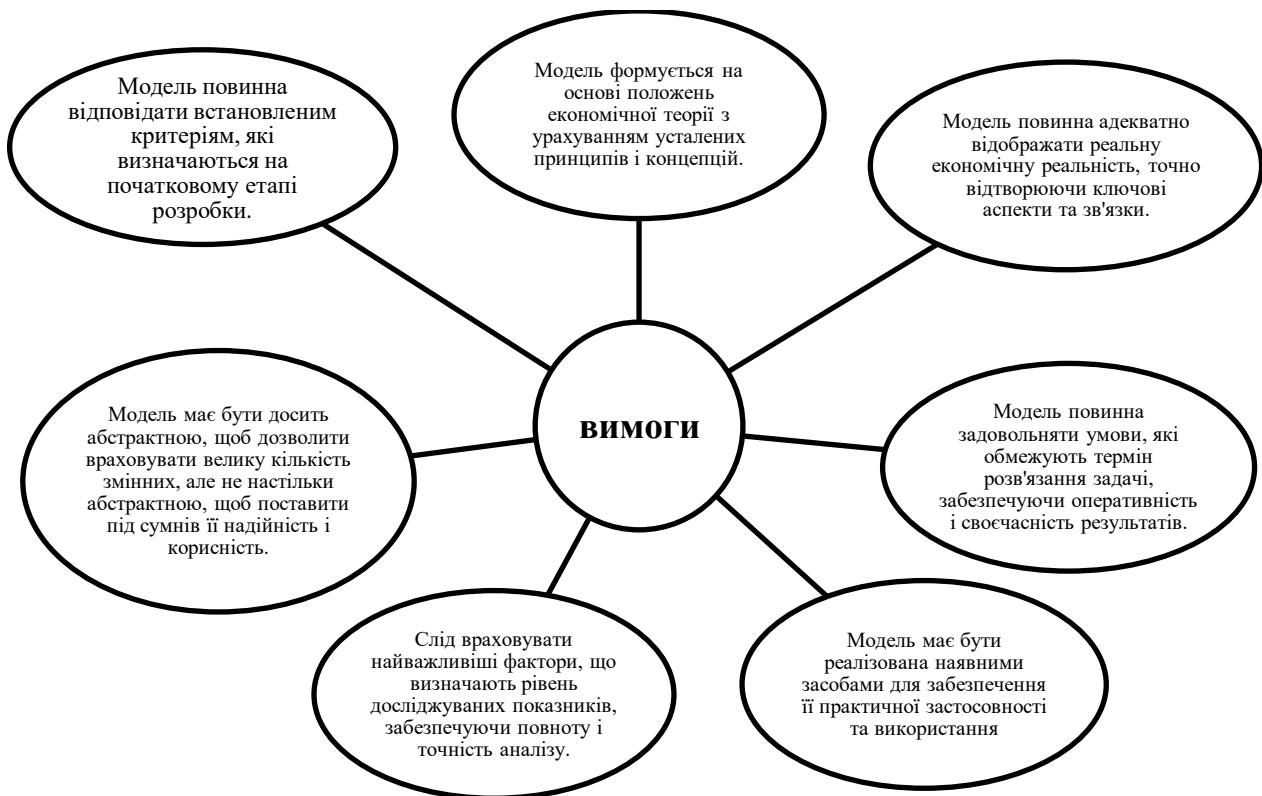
Модель повинна відповідати встановленим критеріям, які визначаються на початковому етапі розробки.

Модель формується на основі положень економічної теорії з урахуванням усталених принципів і концепцій.

Модель повинна адекватно відображати реальну економічну реальність, точно відтворюючи ключові аспекти та зв'язки.

ВИМОГИ

Модель має бути досить абстрактною, щоб дозволити враховувати велику кількість змінних, але не настільки абстрактною, щоб поставити під сумнів її надійність і корисність.

Модель повинна задовольняти умови, які обмежують термін розв'язання задачі, забезпечуючи оперативність і своєчасність результатів.

Слід враховувати найважливіші фактори, що визначають рівень досліджуваних показників, забезпечуючи повноту і точність аналізу.

Модель має бути реалізована наявними засобами для забезпечення її практичної застосовності та використання